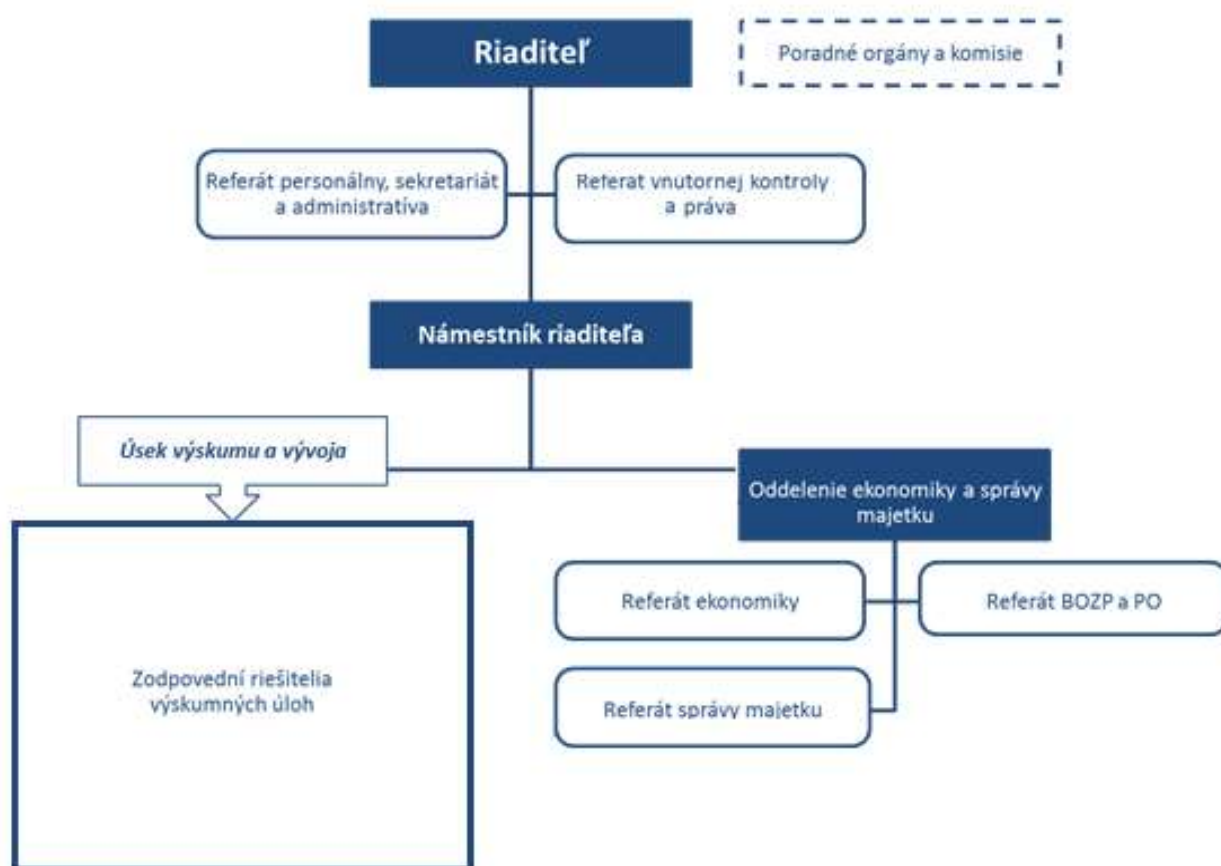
Riaditeľ

Poradné orgány a komisie

Referát personálny, sekretariát a administratíva

Referat vnutornej kontroly a práva

Námestník riaditeľa

Úsek výskumu a vývoja

Oddelenie ekonomiky a správy majetku

Zodpovední riešitelia výskumných úloh

Referát ekonomiky

Referát BOZP a PO

Referát správy majetku